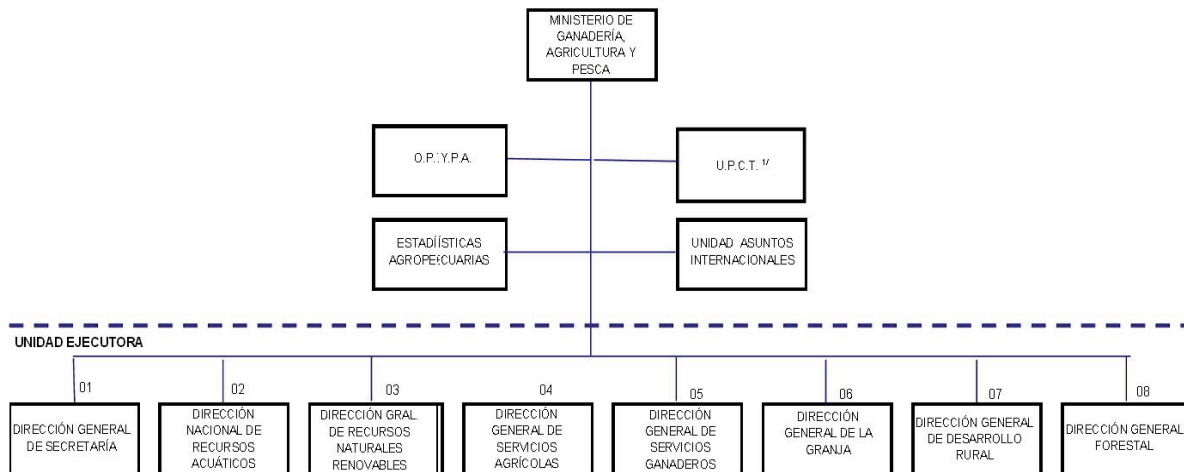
MINISTERIO DE GANADERÍA, AGRICULTURA Y PESCA

O.P.Y.P.A.

U.P.C.T. 1/

ESTADÍSTICAS AGROPECUARIAS

UNIDAD ASUNTOS INTERNACIONALES

UNIDAD EJECUTORA

01
DIRECCIÓN GENERAL DE SECRETARÍA

02
DIRECCIÓN NACIONAL DE RECURSOS ACUÁTICOS

03
DIRECCIÓN GRAL. DE RECURSOS NATURALES RENOVABLES

04
DIRECCIÓN GENERAL DE SERVICIOS AGRÍCOLAS

05
DIRECCIÓN GENERAL DE SERVICIOS GANADEROS

06
DIRECCIÓN GENERAL DE LA GRANJA

07
DIRECCIÓN GENERAL DE DESARROLLO RURAL

08
DIRECCIÓN GENERAL FORESTAL